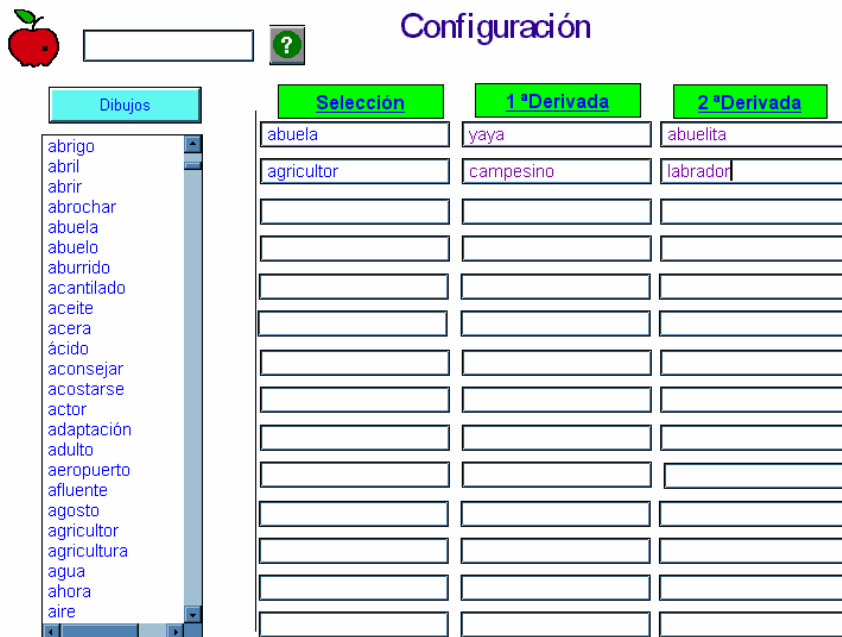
Configuración

?

Dibujos

abrigo
abril
abrir
abrochar
abuela
abuelo
aburrido
acantilado
aceite
acera
ácido
aconsejar
acostarse
actor
adaptación
adulto
aeropuerto
afluente
agosto
agricultor
agricultura
agua
ahora
aire

| Selección | 1ªDerivada | 2ªDerivada |
|---|---|---|
| abuela | yaya | abuelita |
| agricultor | campesino | labrador |